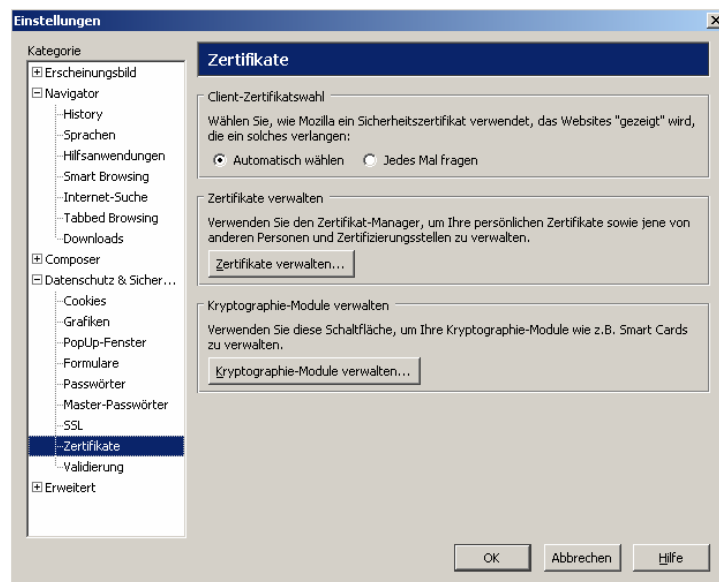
Einstellungen

Kategorie

Erscheinungsbild
Navigator
History
Sprachen
Hilfsanwendungen
Smart Browsing
Internet-Suche
Tabbed Browsing
Downloads
Composer
Datenschutz & Sicher...
Cookies
Grafiken
PopUp-Fenster
Formulare
Passwörter
Master-Passwörter
SSL
Zertifikate
Validierung
Erweitert

Zertifikate

Client-Zertifikatswahl

Wählen Sie, wie Mozilla ein Sicherheitszertifikat verwendet, das Websites "gezeigt" wird, die ein solches verlangen:

Automatisch wählen Jedes Mal fragen

Zertifikate verwalten

Verwenden Sie den Zertifikat-Manager, um Ihre persönlichen Zertifikate sowie jene von anderen Personen und Zertifizierungsstellen zu verwalten.

Zertifikate verwalten...

Kryptographie-Module verwalten

Verwenden Sie diese Schaltfläche, um Ihre Kryptographie-Module wie z.B. Smart Cards zu verwalten.

Kryptographie-Module verwalten...

OK Abbrechen Hilfe